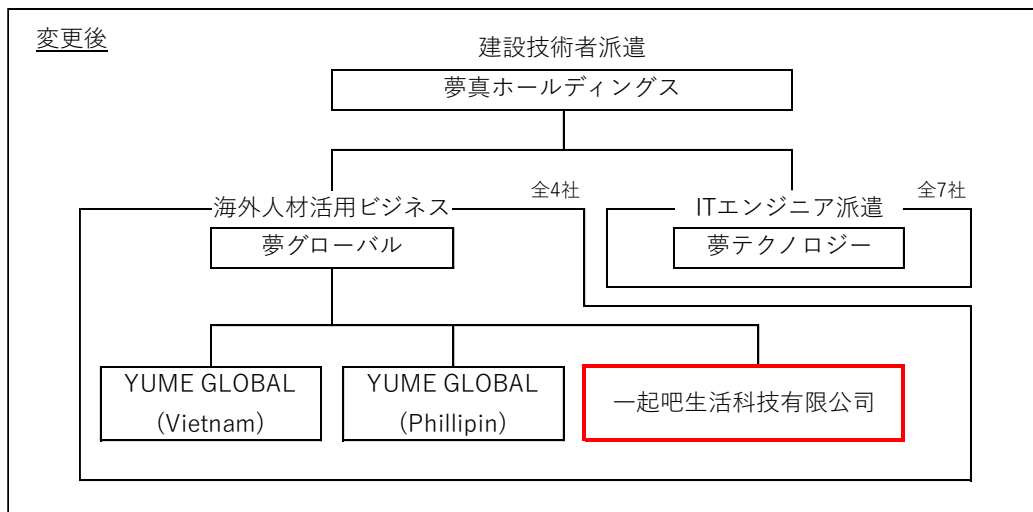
変更後

建設技術者派遣

夢真ホールディングス

海外人材活用ビジネス

全4社

ITエンジニア派遣

全7社

夢グローバル

夢テクノロジー

YUME GLOBAL (Vietnam)

YUME GLOBAL (Phillipin)

一起吧生活科技有限公司